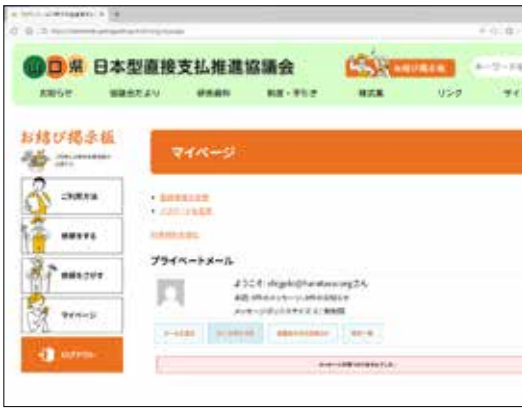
日本型直接支払推進協議会

お知らせ
協議会だより
研修資料
制度・手引き
様式集
リンク

お結び掲示板

ご利用方法
掲載する
掲載をさがす
マイページ
ログアウト

マイページ

プライベートメール

ようこそ shigeki@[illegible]さん

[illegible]